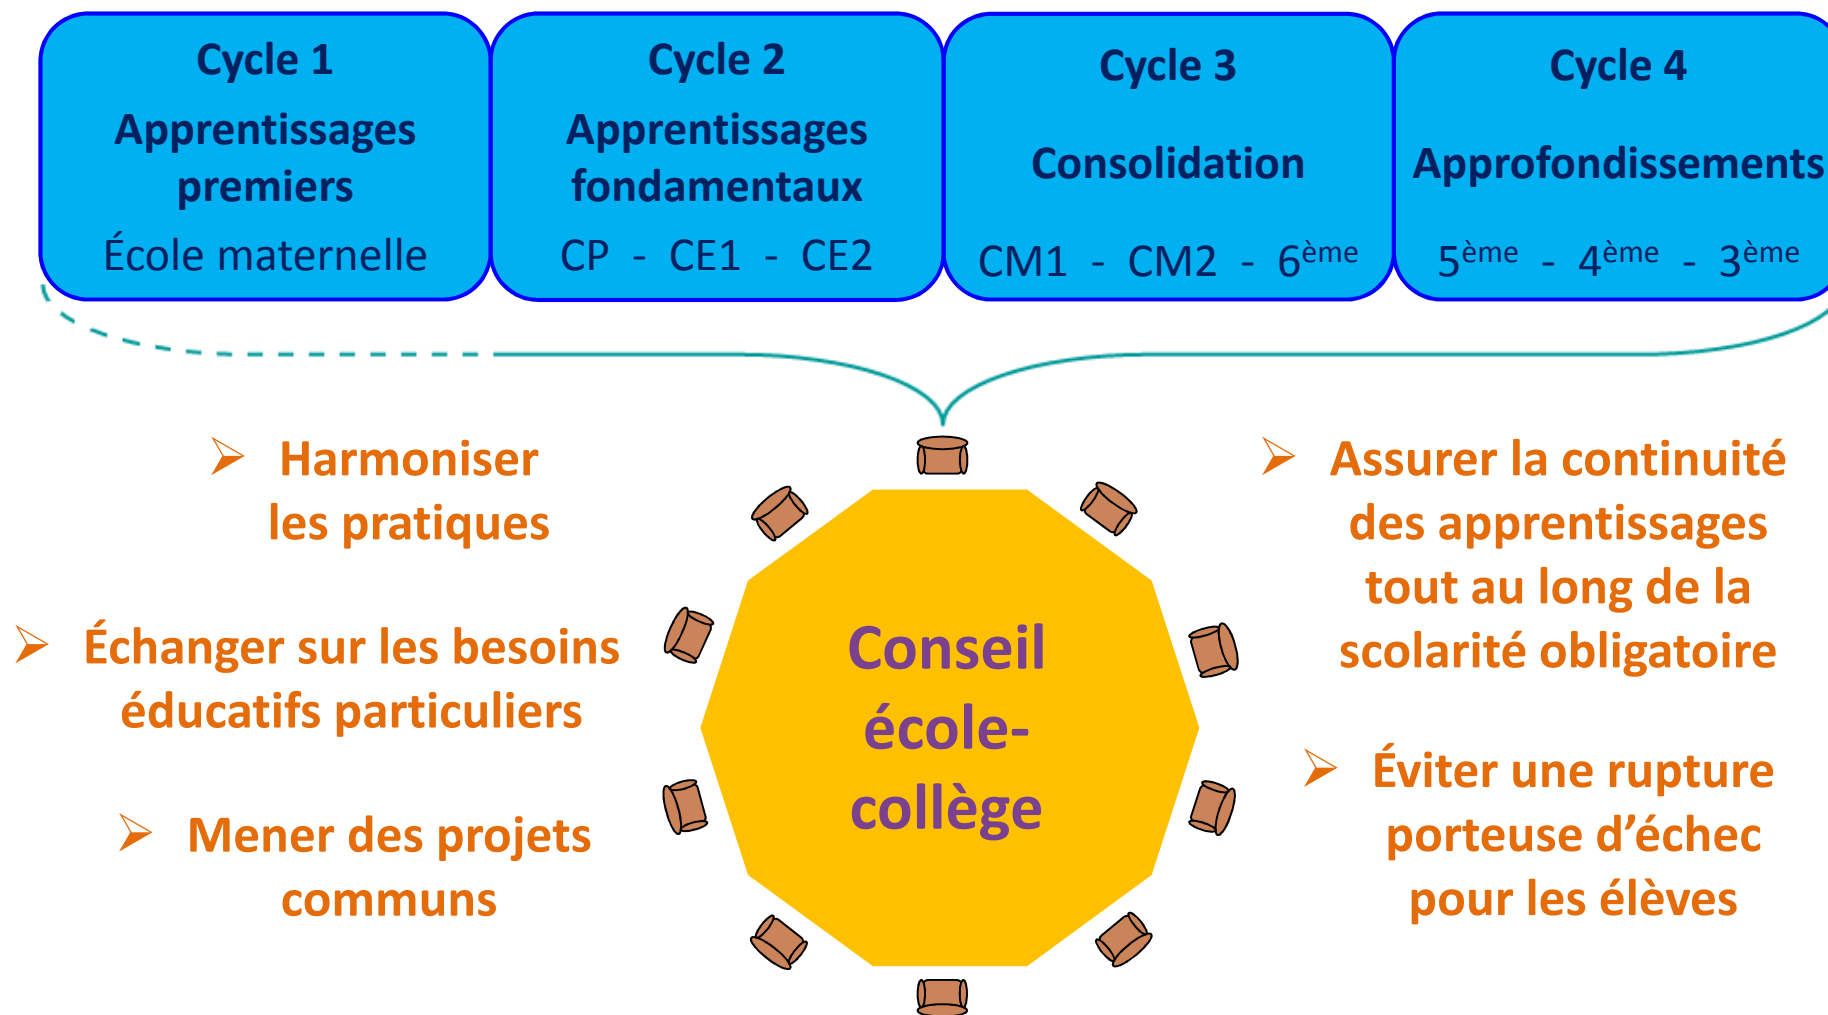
Cycle 1
Apprentissages premiers
École maternelle

Cycle 2
Apprentissages fondamentaux
CP - CE1 - CE2

Cycle 3
Consolidation
CM1 - CM2 - 6$^{ème}$

Cycle 4
Approfondissements
5$^{ème}$ - 4$^{ème}$ - 3$^{ème}$

➢ Harmoniser les pratiques

➢ Échanger sur les besoins éducatifs particuliers

➢ Mener des projets communs

Conseil école-collège

➢ Assurer la continuité des apprentissages tout au long de la scolarité obligatoire

➢ Éviter une rupture porteuse d'échec pour les élèves